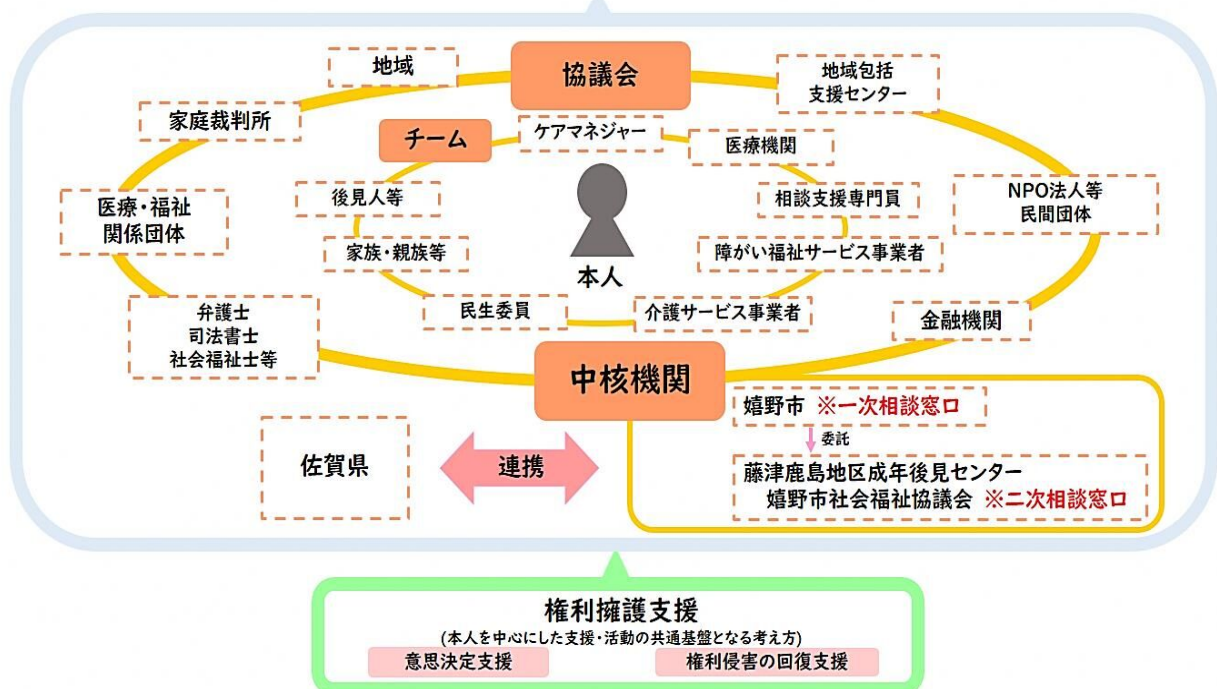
協議会

地域

地域包括
支援センター

家庭裁判所

チーム

ケアマネジャー

医療機関

医療・福祉
関係団体

後見人等

相談支援専門員

NPO法人等
民間団体

家族・親族等

障がい福祉サービス事業者

本人

民生委員

介護サービス事業者

金融機関

弁護士
司法書士
社会福祉士等

中核機関

嬉野市 ※一次相談窓口

委託

藤津鹿島地区成年後見センター
嬉野市社会福祉協議会 ※二次相談窓口

佐賀県

連携

権利擁護支援
(本人を中心にした支援・活動の共通基盤となる考え方)

意思決定支援

権利侵害の回復支援